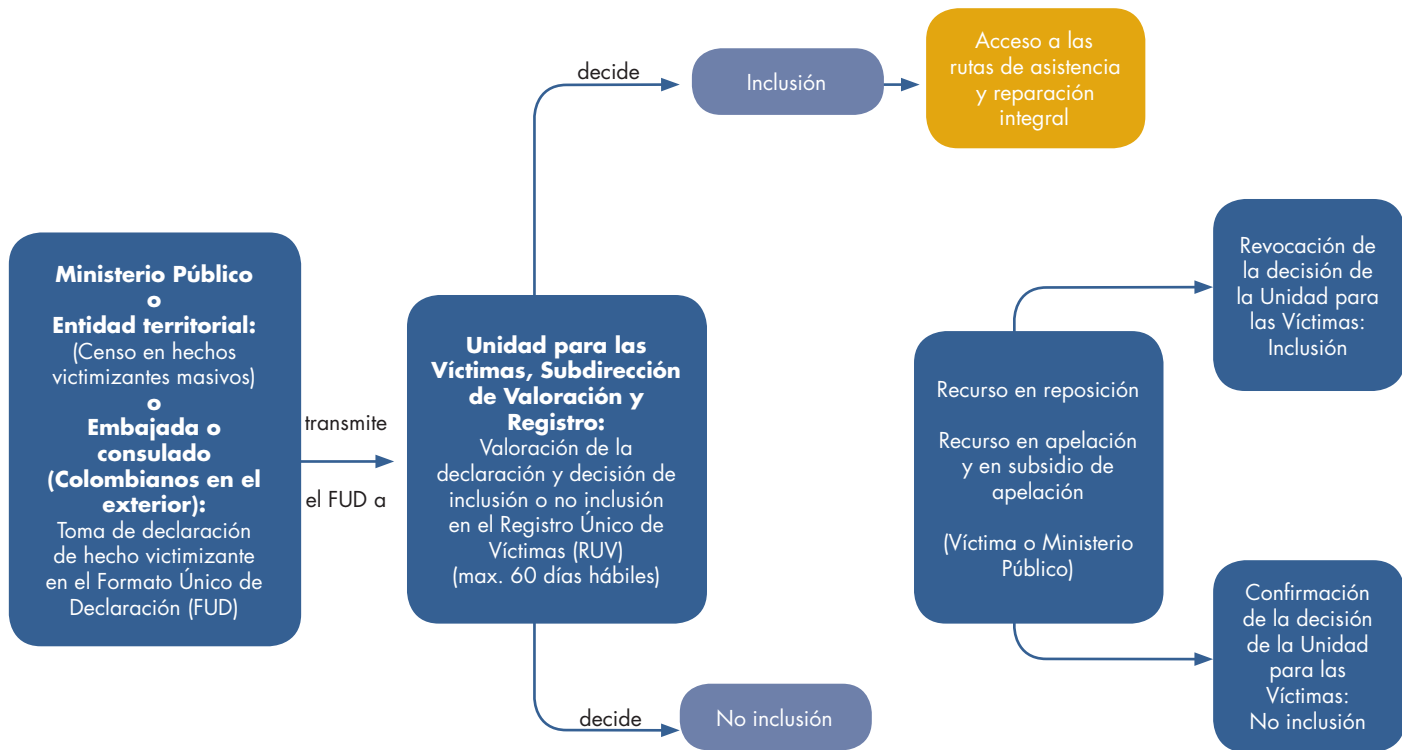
**Ministerio Público**
**o**
**Entidad territorial:**
(Censo en hechos victimizantes masivos)
**o**
**Embajada o consulado (Colombianos en el exterior):**
Toma de declaración de hecho victimizante en el Formato Único de Declaración (FUD)

transmite

el FUD a

**Unidad para las Víctimas, Subdirección de Valoración y Registro:**
Valoración de la declaración y decisión de inclusión o no inclusión en el Registro Único de Víctimas (RUV)
(max. 60 días hábiles)

decide

Inclusión

Acceso a las rutas de asistencia y reparación integral

decide

No inclusión

Recurso en reposición

Recurso en apelación y en subsidio de apelación

(Víctima o Ministerio Público)

Revocación de la decisión de la Unidad para las Víctimas: Inclusión

Confirmación de la decisión de la Unidad para las Víctimas: No inclusión